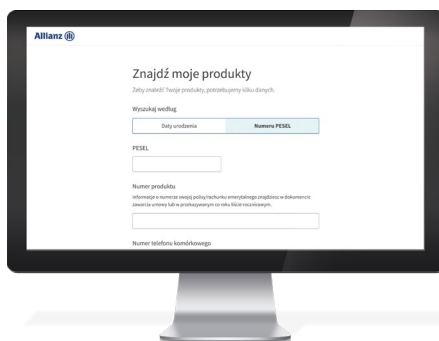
Allianz

Znajdź moje produkty

Żeby znaleźć Twoje produkty, potrzebujemy kilku danych.

Wyszukaj według

Daty urodzenia

Numeru PESEL

PESEL

Numer produktu

Informacje o numerze swojej polisy/rachunku emerytalnego znajdziesz w dokumencie zawarcia umowy lub w przekazywanym co roku liście rocznicowym.

Numer telefonu komórkowego